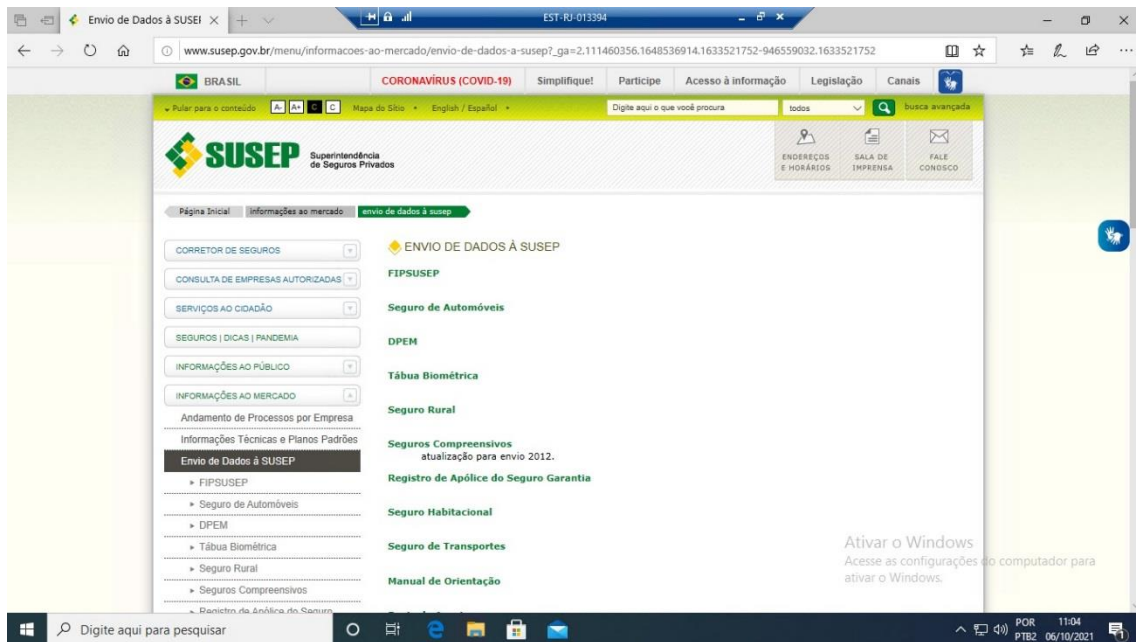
Envio de Dados à SUSEI ×

EST-RJ-013394

www.susep.gov.br/menu/informacoes-ao-mercado/envio-de-dados-a-susep?_ga=2.111460356.1648536914.1633521752-946559032.1633521752

BRASIL | CORONAVÍRUS (COVID-19) | Simplifique! | Participe | Acesso à informação | Legislação | Canais

Pular para o conteúdo A- A+ C C Mapa do Sítio English / Español Digite aqui o que você procura todos busca avançada

SUSEP Superintendência de Seguros Privados

ENDEREÇOS E HORÁRIOS | SALA DE IMPRENSA | FALE CONOSCO

Página Inicial | Informações ao mercado | envio de dados à susep

CORRETOR DE SEGUROS
CONSULTA DE EMPRESAS AUTORIZADAS
SERVIÇOS AO CIDADÃO
SEGUROS | DICAS | PANDEMIA
INFORMAÇÕES AO PÚBLICO
INFORMAÇÕES AO MERCADO
Andamento de Processos por Empresa
Informações Técnicas e Planos Padrões
Envio de Dados à SUSEP
▸ FIPSUSEP
▸ Seguro de Automóveis
▸ DPEM
▸ Tábua Biométrica
▸ Seguro Rural
▸ Seguros Compreensivos
▸ Registro de Apólice do Seguro

ENVIO DE DADOS À SUSEP

FIPSUSEP

Seguro de Automóveis

DPEM

Tábua Biométrica

Seguro Rural

Seguros Compreensivos
atualização para envio 2012.

Registro de Apólice do Seguro Garantia

Seguro Habitacional

Seguro de Transportes

Manual de Orientação

Ativar o Windows
Acesse as configurações do computador para ativar o Windows.

Digite aqui para pesquisar

POR PTB2 11:04 06/10/2021